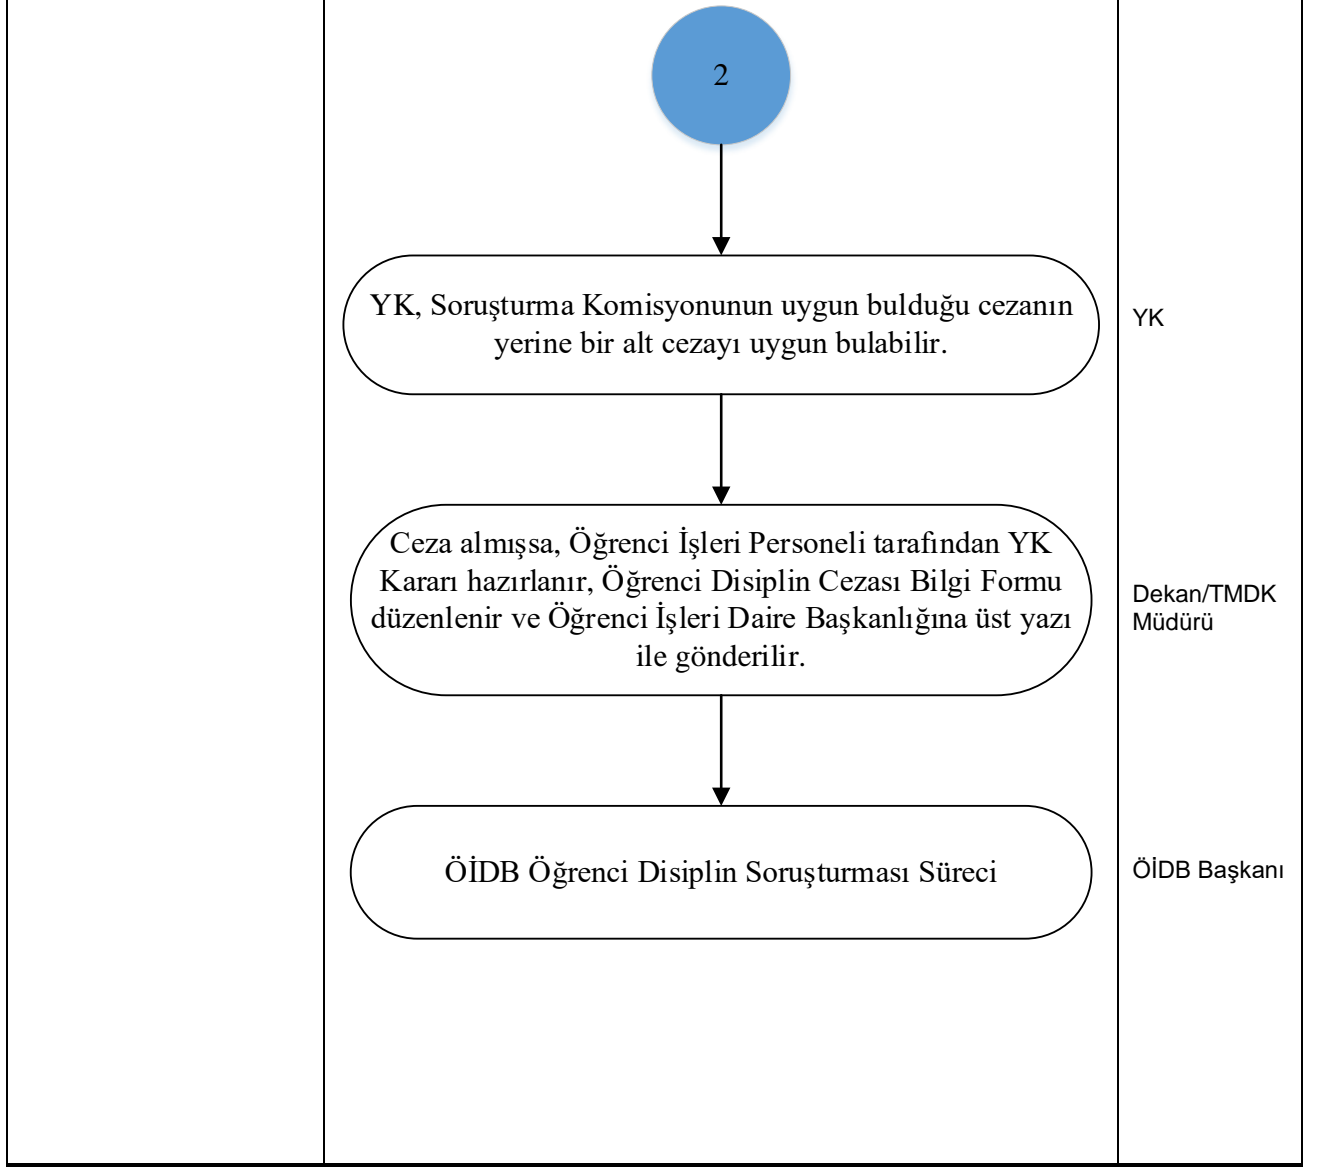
2

YK, Soruşturma Komisyonunun uygun bulduğu cezanın yerine bir alt cezayı uygun bulabilir.

YK

Ceza almışsa, Öğrenci İşleri Personeli tarafından YK Kararı hazırlanır, Öğrenci Disiplin Cezası Bilgi Formu düzenlenir ve Öğrenci İşleri Daire Başkanlığına üst yazı ile gönderilir.

Dekan/TMDK Müdürü

ÖİDB Öğrenci Disiplin Soruşturması Süreci

ÖİDB Başkanı